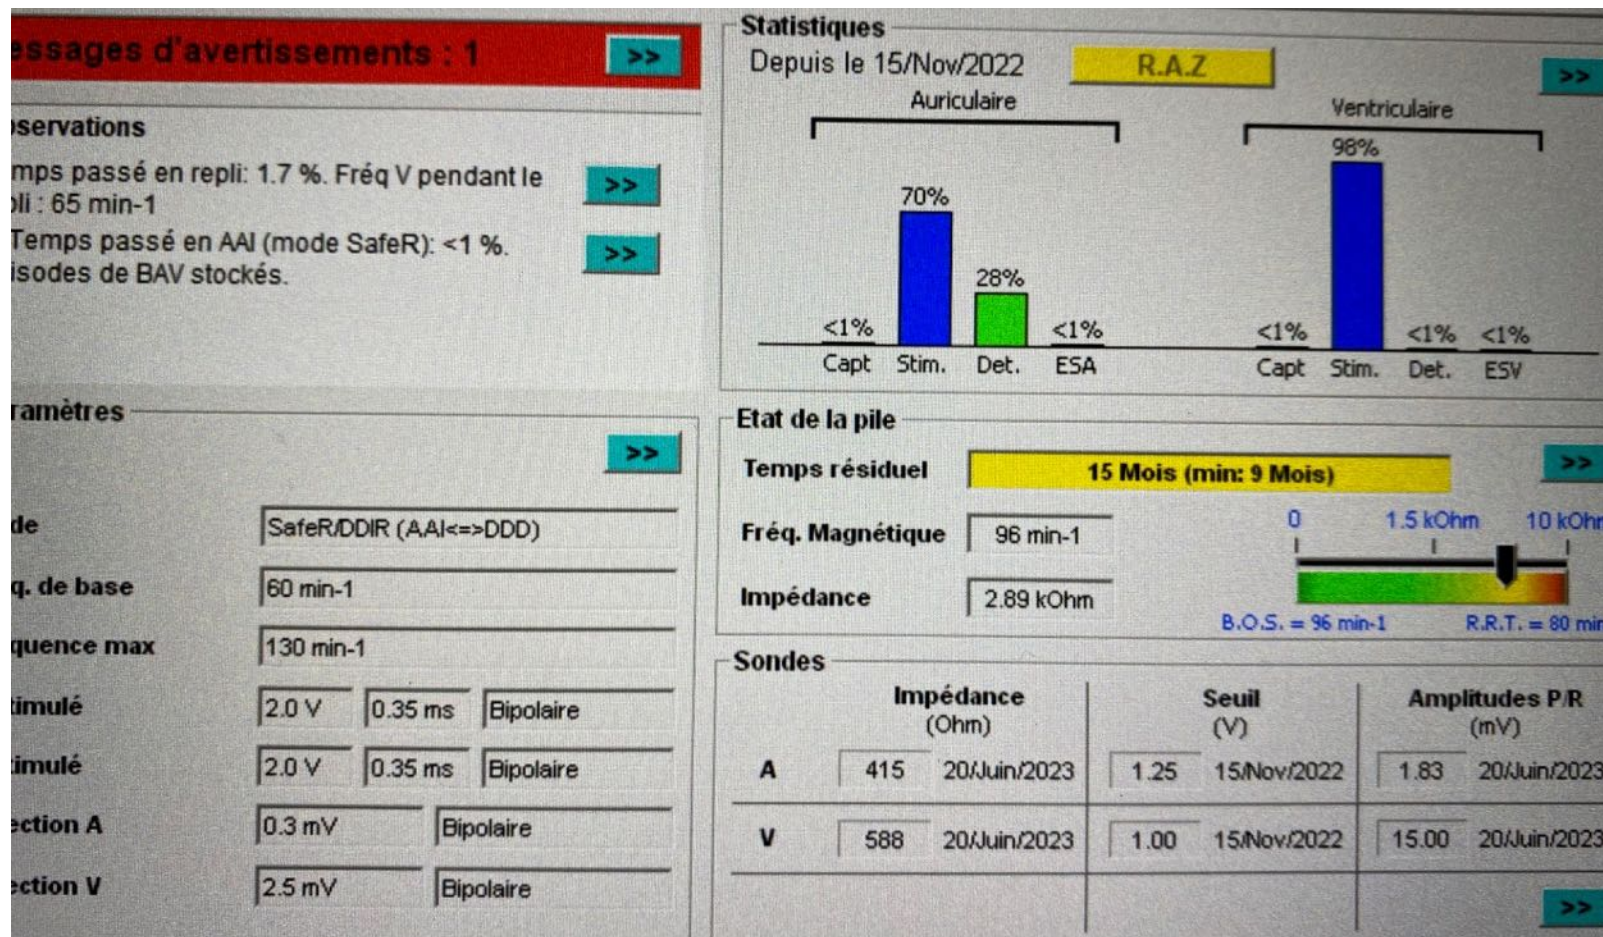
essages d'avertissements : 1 >>

bservations

mps passé en repli: 1.7 %. Fréq V pendant le pli : 65 min-1 >>

Temps passé en AAI (mode SafeR): <1 %. >>

isodes de BAV stockés.

ramètres

>>

de SafeR/DDIR (AAI<=>DDD)

q. de base 60 min-1

quence max 130 min-1

timulé 2.0 V 0.35 ms Bipolaire

timulé 2.0 V 0.35 ms Bipolaire

ection A 0.3 mV Bipolaire

ection V 2.5 mV Bipolaire

Statistiques

Depuis le 15/Nov/2022 R.A.Z >>

Auriculaire

<1% 70% 28% <1%

Capt Stim. Det. ESA

Ventriculaire

<1% 98% <1% <1%

Capt Stim. Det. ESV

Etat de la pile

Temps résiduel 15 Mois (min: 9 Mois) >>

Fréq. Magnétique 96 min-1

Impédance 2.89 kOhm

0 1.5 kOhm 10 kOhr

B.O.S. = 96 min-1 R.R.T. = 80 mir

Sondes

| | Impédance (Ohm) | | Seuil (V) | | Amplitudes P/R (mV) | |
|---|---|---|---|---|---|---|
| A | 415 | 20/Juin/2023 | 1.25 | 15/Nov/2022 | 1.83 | 20/Juin/2023 |
| V | 588 | 20/Juin/2023 | 1.00 | 15/Nov/2022 | 15.00 | 20/Juin/2023 |

>>